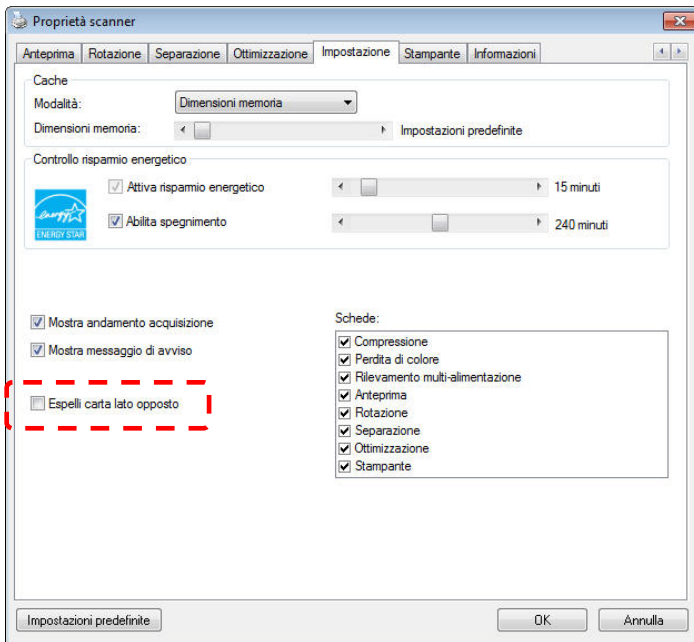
Proprietà scanner

Anteprima | Rotazione | Separazione | Ottimizzazione | Impostazione | Stampante | Informazioni

Cache

Modalità: Dimensioni memoria

Dimensioni memoria: Impostazioni predefinite

Controllo risparmio energetico

Attiva risparmio energetico 15 minuti

Abilita spegnimento 240 minuti

energy ENERGY STAR

Mostra andamento acquisizione

Mostra messaggio di avviso

Espelli carta lato opposto

Schede:

Compressione
Perdita di colore
Rilevamento multi-alimentazione
Anteprima
Rotazione
Separazione
Ottimizzazione
Stampante

Impostazioni predefinite

OK

Annulla